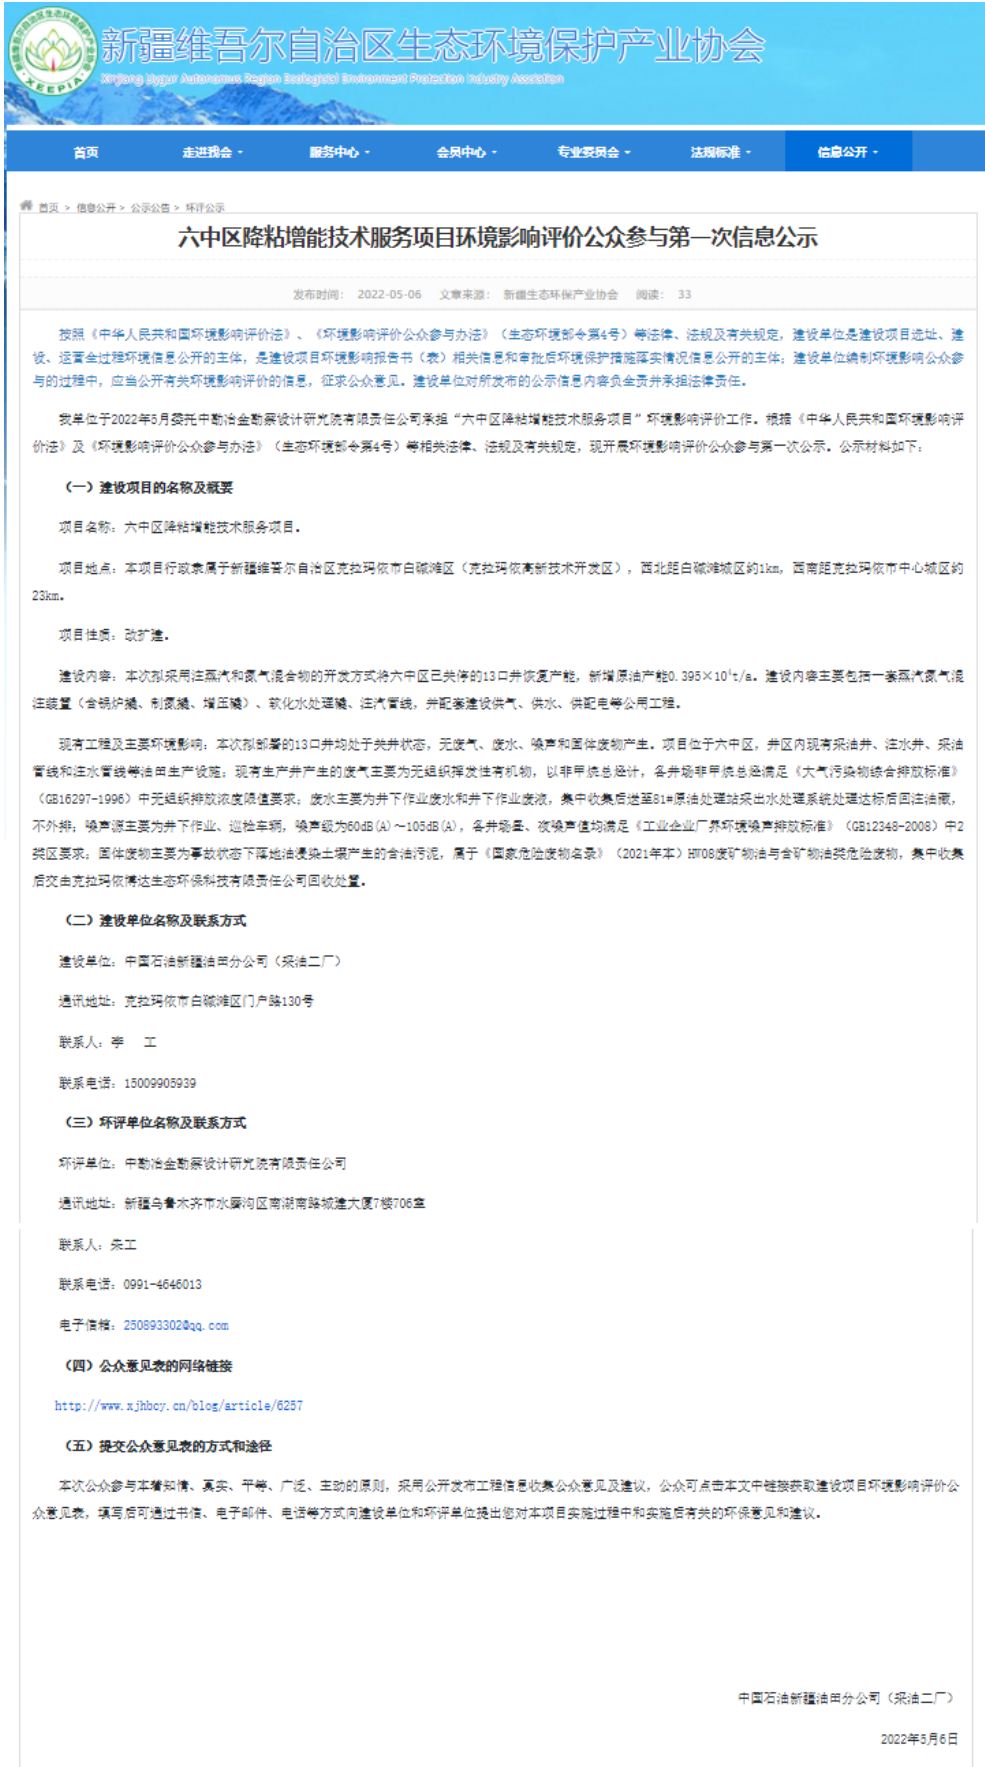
XEEPIA
新疆维吾尔自治区生态环境保护产业协会
Xinjiang Uygur Autonomous Region Ecological Environment Protection Industry Association

首页 走进我会 服务中心 会员中心 专业委员会 法规标准 信息公开

首页 > 信息公开 > 公示公告 > 环评公示

六中区降粘增能技术服务项目环境影响评价公众参与第一次信息公示

发布时间：2022-05-06 文章来源：新疆生态环保产业协会 阅读：33

按照《中华人民共和国环境影响评价法》、《环境影响评价公众参与办法》（生态环境部令第4号）等法律、法规及有关规定，建设单位是建设项目选址、建设、运营全过程环境信息公开的主体，是建设项目环境影响报告书（表）相关信息和审批后环境保护措施落实情况信息公开的主体，建设单位编制环境影响公众参与的过程中，应当公开有关环境影响评价的信息，征求公众意见。建设单位对所发布的公示信息内容负全责并承担法律责任。

我单位于2022年5月委托中勘冶金勘察设计研究院有限责任公司承担“六中区降粘增能技术服务项目”环境影响评价工作。根据《中华人民共和国环境影响评价法》及《环境影响评价公众参与办法》（生态环境部令第4号）等相关法律、法规及有关规定，现开展环境影响评价公众参与第一次公示。公示材料如下：

（一）建设项目的名称及概要

项目名称：六中区降粘增能技术服务项目。

项目地点：本项目行政隶属于新疆维吾尔自治区克拉玛依市白碱滩区（克拉玛依高新技术开发区），西北距白碱滩城区约1km，西南距克拉玛依市中心城区约23km。

项目性质：改扩建。

建设内容：本次拟采用注蒸汽和氮气混合物的开发方式将六中区已关停的13口井恢复产能，新增原油产能0.395×10⁴t/a。建设内容主要包括一套蒸汽氮气混注装置（含锅炉撬、制氮撬、增压撬）、软化水处理撬、注汽管线，并配套建设供气、供水、供配电等公用工程。

现有工程及主要环境影响：本次拟部署的13口井均处于关井状态，无废气、废水、噪声和固体废物产生。项目位于六中区，井区内现有采油井、注水井、采油管线和注水管线等油田生产设施；现有生产井产生的废气主要为无组织挥发性有机物，以非甲烷总烃计，各井场非甲烷总烃满足《大气污染物综合排放标准》（GB16297-1996）中无组织排放浓度限值要求；废水主要为井下作业废水和井下作业废液，集中收集后送至81#原油处理站采出水处理系统处理达标后回注油藏，不外排；噪声源主要为井下作业、巡检车辆，噪声级为60dB(A)～105dB(A)，各井场昼、夜噪声值均满足《工业企业厂界环境噪声排放标准》（GB12348-2008）中2类区要求；固体废物主要为事故状态下落地油浸染土壤产生的含油污泥，属于《国家危险废物名录》（2021年本）HW08废矿物油与含矿物油危险废物，集中收集后交由克拉玛依博达生态环保科技有限责任公司回收处置。

（二）建设单位名称及联系方式

建设单位：中国石油新疆油田分公司（采油二厂）

通讯地址：克拉玛依市白碱滩区门户路130号

联系人：李 工

联系电话：15009905939

（三）环评单位名称及联系方式

环评单位：中勘冶金勘察设计研究院有限责任公司

通讯地址：新疆乌鲁木齐市水磨沟区南湖南路城建大厦7楼706室

联系人：朱工

联系电话：0991-4646013

电子信箱：250893302@qq.com

（四）公众意见表的网络链接

http://www.xjhbcy.cn/blog/article/6257

（五）提交公众意见表的方式和途径

本次公众参与本着知情、真实、平等、广泛、主动的原则，采用公开发布工程信息收集公众意见及建议，公众可点击本文中链接获取建设项目环境影响评价公众意见表，填写后可通过书信、电子邮件、电话等方式向建设单位和环评单位提出您对本项目实施过程中和实施后有关的环保意见和建议。

中国石油新疆油田分公司（采油二厂）

2022年5月6日